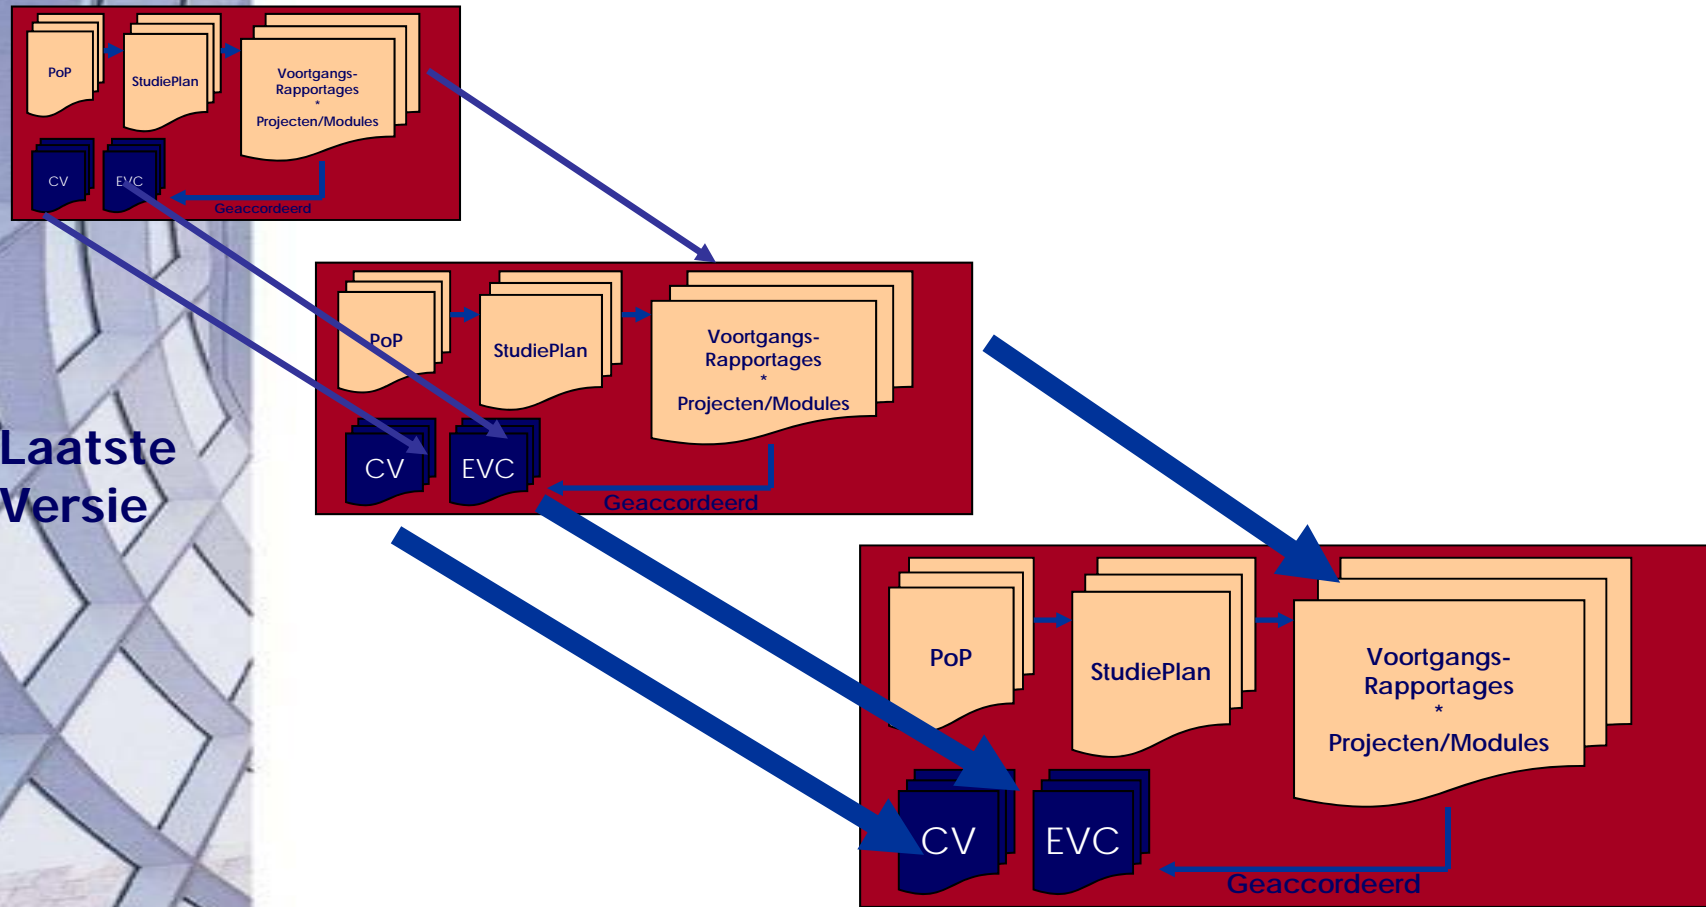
PoP
StudiePlan
Voortgangs-
Rapportages
*
Projecten/Modules
CV
EVC
Geaccordeerd

Laatste
Versie

PoP
StudiePlan
Voortgangs-
Rapportages
*
Projecten/Modules
CV
EVC
Geaccordeerd

PoP
StudiePlan
Voortgangs-
Rapportages
*
Projecten/Modules
CV
EVC
Geaccordeerd